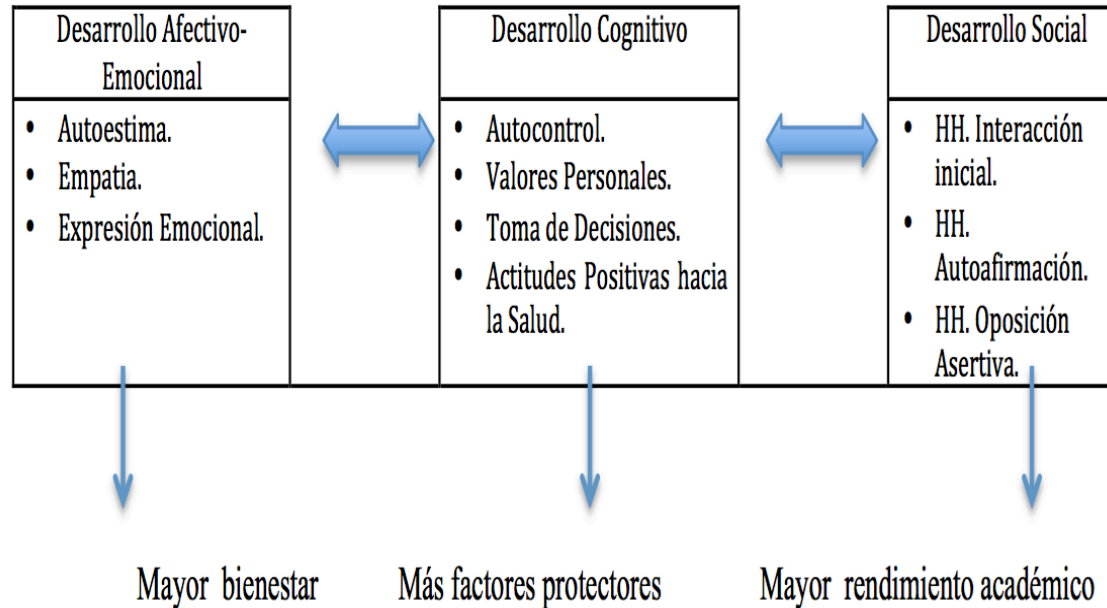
Desarrollo Afectivo-Emocional

- Autoestima.
- Empatia.
- Expresión Emocional.

Desarrollo Cognitivo

- Autocontrol.
- Valores Personales.
- Toma de Decisiones.
- Actitudes Positivas hacia la Salud.

Desarrollo Social

- HH. Interacción inicial.
- HH. Autoafirmación.
- HH. Oposición Asertiva.

Mayor bienestar

Más factores protectores

Mayor rendimiento académico